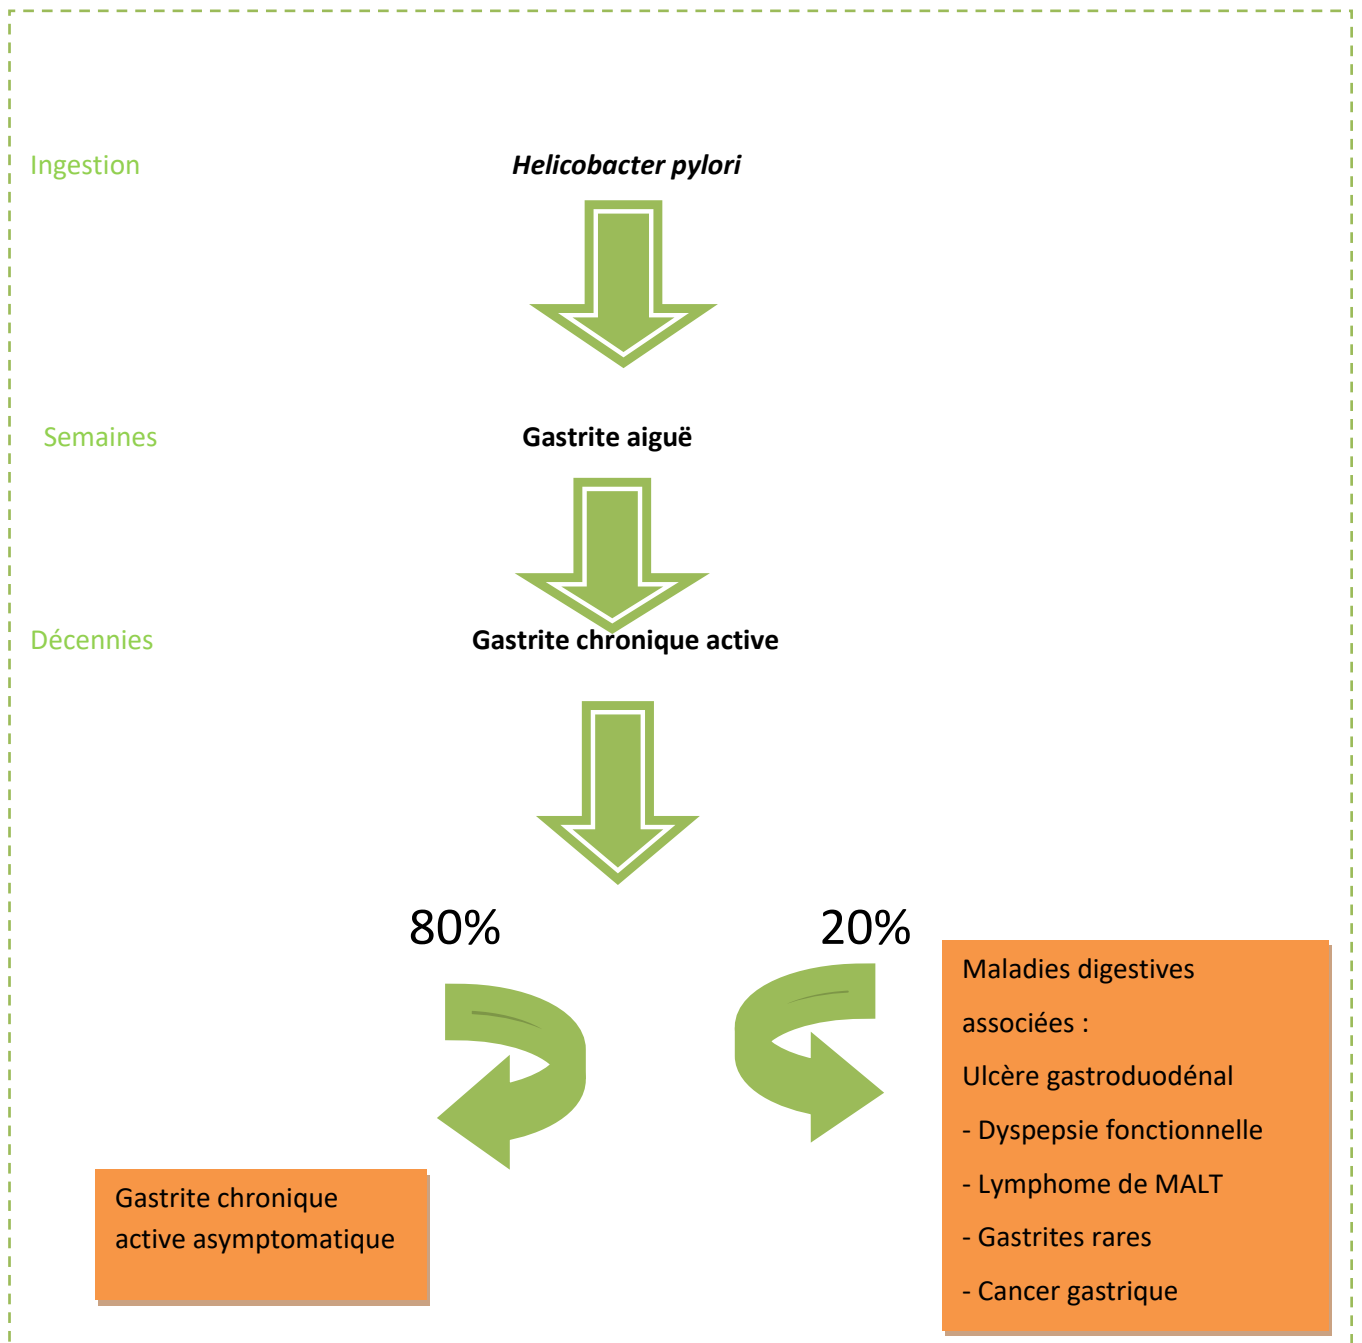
Ingestion

*Helicobacter pylori*

Semaines

Gastrite aiguë

Décennies

Gastrite chronique active

80%

20%

Maladies digestives associées :

Ulcère gastroduodénal

- Dyspepsie fonctionnelle

- Lymphome de MALT

- Gastrites rares

- Cancer gastrique

Gastrite chronique active asymptomatique